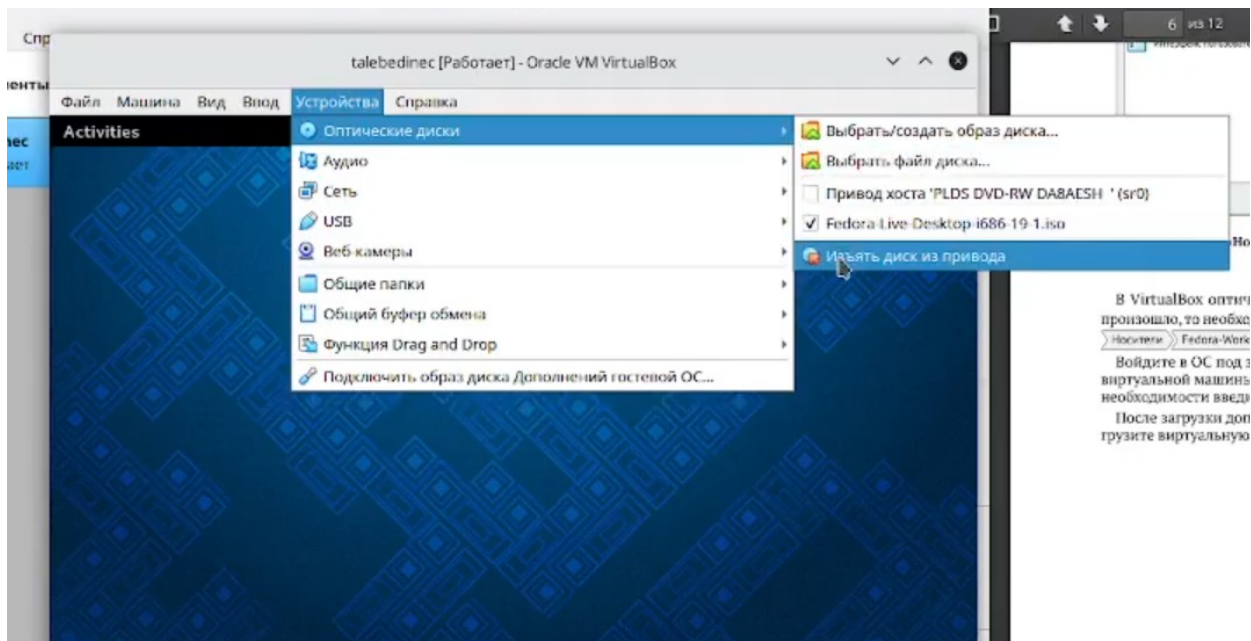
Спр

енты

нес
ает

talebedinec [Работает] - Oracle VM VirtualBox

Файл Машина Вид Ввод Устройства Справка

Activities

Оптические диски
Аудио
Сеть
USB
Веб-камеры
Общие папки
Общий буфер обмена
Функция Drag and Drop
Подключить образ диска Дополнений гостевой ОС...

Выбрать/создать образ диска...
Выбрать файл диска...
Привод хоста 'PLDS DVD-RW DA8AESH ' (sr0)
Fedora-Live-Desktop-i686-19-1.iso
Изъять диск из привода

6 из 12

Но

В VirtualBox оптич
произошло, то необхо
Носители Fedora-Work
Войдите в ОС под
виртуальной машины
необходимости введ
После загрузки доп
грузите виртуальную